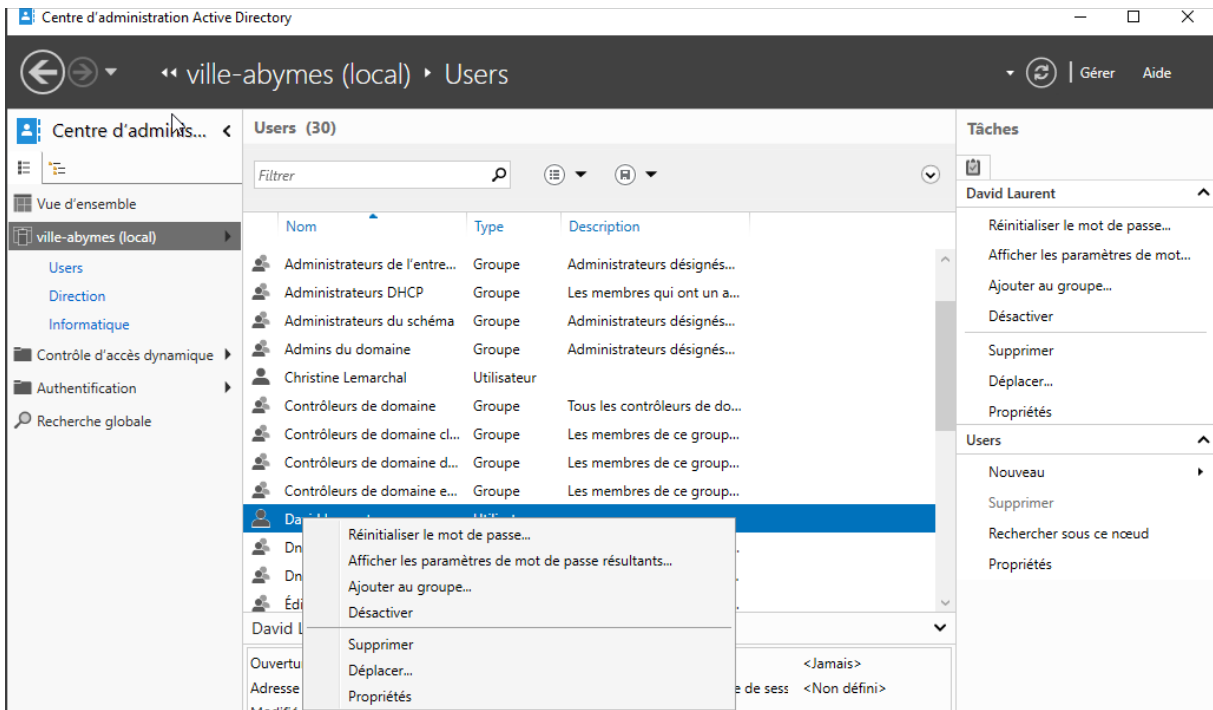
Centre d'administration Active Directory

ville-abymes (local) ▸ Users

Gérer Aide

Centre d'admins...

Vue d'ensemble

ville-abymes (local)

Users

Direction

Informatique

Contrôle d'accès dynamique

Authentification

Recherche globale

Users (30)

Filtrer

| Nom | Type | Description |
|---|---|---|
| Administrateurs de l'entre... | Groupe | Administrateurs désignés... |
| Administrateurs DHCP | Groupe | Les membres qui ont un a... |
| Administrateurs du schéma | Groupe | Administrateurs désignés... |
| Admins du domaine | Groupe | Administrateurs désignés... |
| Christine Lemarchal | Utilisateur | |
| Contrôleurs de domaine | Groupe | Tous les contrôleurs de do... |
| Contrôleurs de domaine cl... | Groupe | Les membres de ce group... |
| Contrôleurs de domaine d... | Groupe | Les membres de ce group... |
| Contrôleurs de domaine e... | Groupe | Les membres de ce group... |
| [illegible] | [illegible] | |
| Dn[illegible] | | |
| Dn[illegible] | | |
| Édi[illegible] | | |

Réinitialiser le mot de passe...
Afficher les paramètres de mot de passe résultants...
Ajouter au groupe...
Désactiver
Supprimer
Déplacer...
Propriétés

David L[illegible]

Ouvertu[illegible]
Adresse
e de sess
<Jamais>
<Non défini>

Tâches

David Laurent

Réinitialiser le mot de passe...
Afficher les paramètres de mot...
Ajouter au groupe...
Désactiver
Supprimer
Déplacer...
Propriétés

Users

Nouveau
Supprimer
Rechercher sous ce nœud
Propriétés